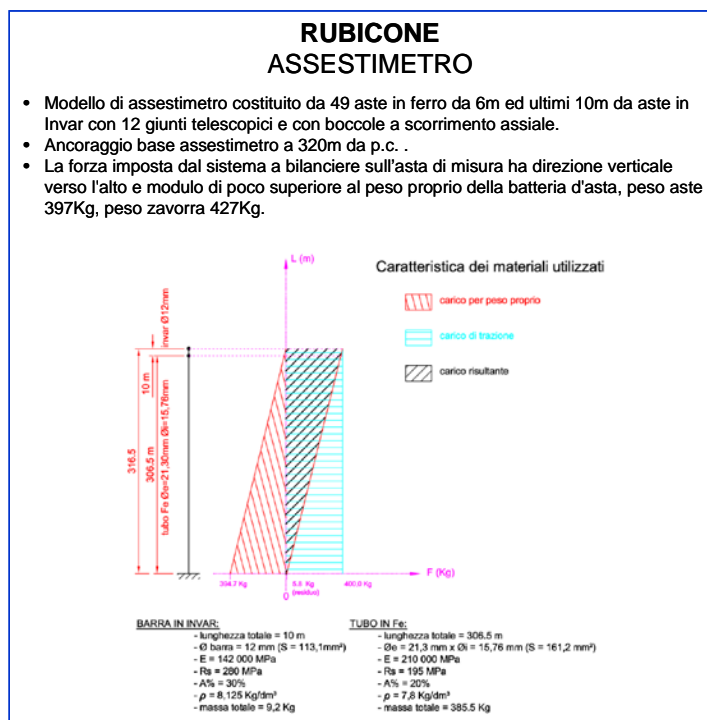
RUBICONE
ASSESTIMETRO

- Modello di assestimetro costituito da 49 aste in ferro da 6m ed ultimi 10m da aste in Invar con 12 giunti telescopici e con boccole a scorrimento assiale.
- Ancoraggio base assestimetro a 320m da p.c. .
- La forza imposta dal sistema a bilanciere sull'asta di misura ha direzione verticale verso l'alto e modulo di poco superiore al peso proprio della batteria d'asta, peso aste 397Kg, peso zavorra 427Kg.

L (m)

Caratteristica dei materiali utilizzati

carico per peso proprio

carico di trazione

carico risultante

invar Ø12mm

10 m

316.5

306.5 m

tubo Fe Øe=21,30mm Øi=15,76mm

F (Kg)

394.7 Kg

5.3 Kg (residuo)

400.0 Kg

0

BARRA IN INVAR:
- lunghezza totale = 10 m
- Ø barra = 12 mm (S = 113,1mm²)
- E = 142 000 MPa
- Rs = 280 MPa
- A% = 30%
- $\rho$ = 8,125 Kg/dm³
- massa totale = 9,2 Kg

TUBO IN Fe:
- lunghezza totale = 306.5 m
- Øe = 21,3 mm x Øi = 15,76 mm (S = 161,2 mm²)
- E = 210 000 MPa
- Rs = 195 MPa
- A% = 20%
- $\rho$ = 7,8 Kg/dm³
- massa totale = 385.5 Kg